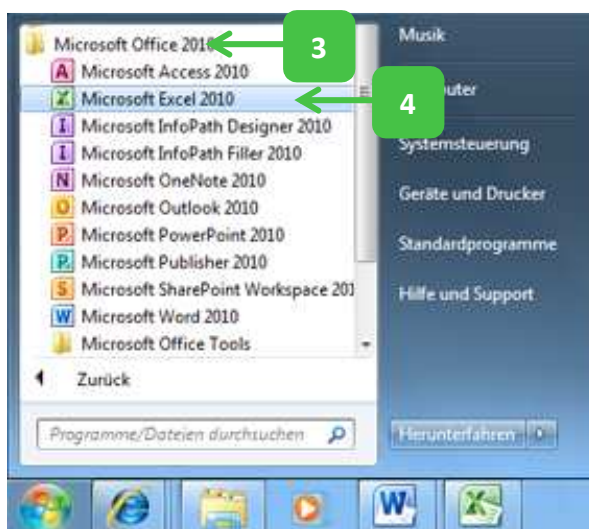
Microsoft Office 2010
3
Microsoft Access 2010
Microsoft Excel 2010
4
Microsoft InfoPath Designer 2010
Microsoft InfoPath Filler 2010
Microsoft OneNote 2010
Microsoft Outlook 2010
Microsoft PowerPoint 2010
Microsoft Publisher 2010
Microsoft SharePoint Workspace 201
Microsoft Word 2010
Microsoft Office Tools
Zurück
Programme/Dateien durchsuchen

Musik
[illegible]uter
Systemsteuerung
Geräte und Drucker
Standardprogramme
Hilfe und Support
Herunterfahren